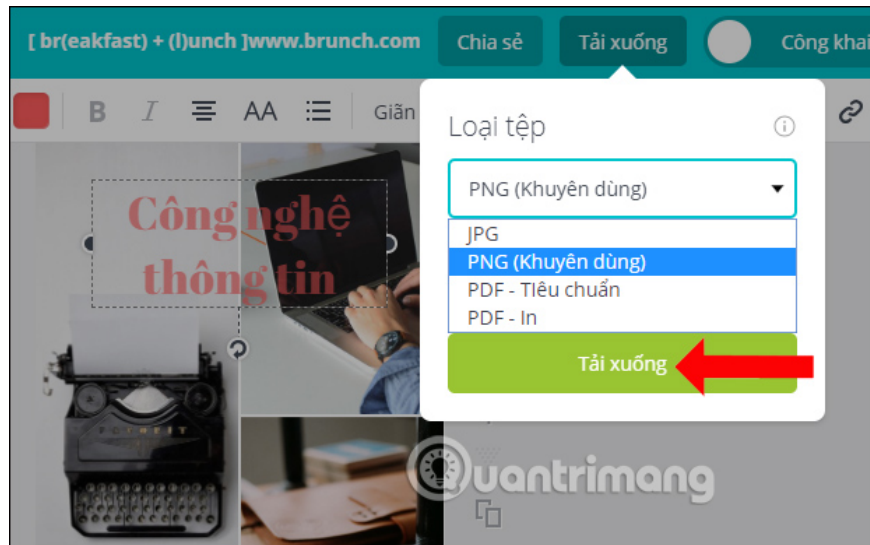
[ br(eakfast) + (l)unch ]www.brunch.com Chia sẻ Tải xuống Công khai

B I AA Giãn

Loại tệp

PNG (Khuyên dùng)

JPG
PNG (Khuyên dùng)
PDF - Tiêu chuẩn
PDF - In

Tải xuống

Công nghệ thông tin

Quantrimang